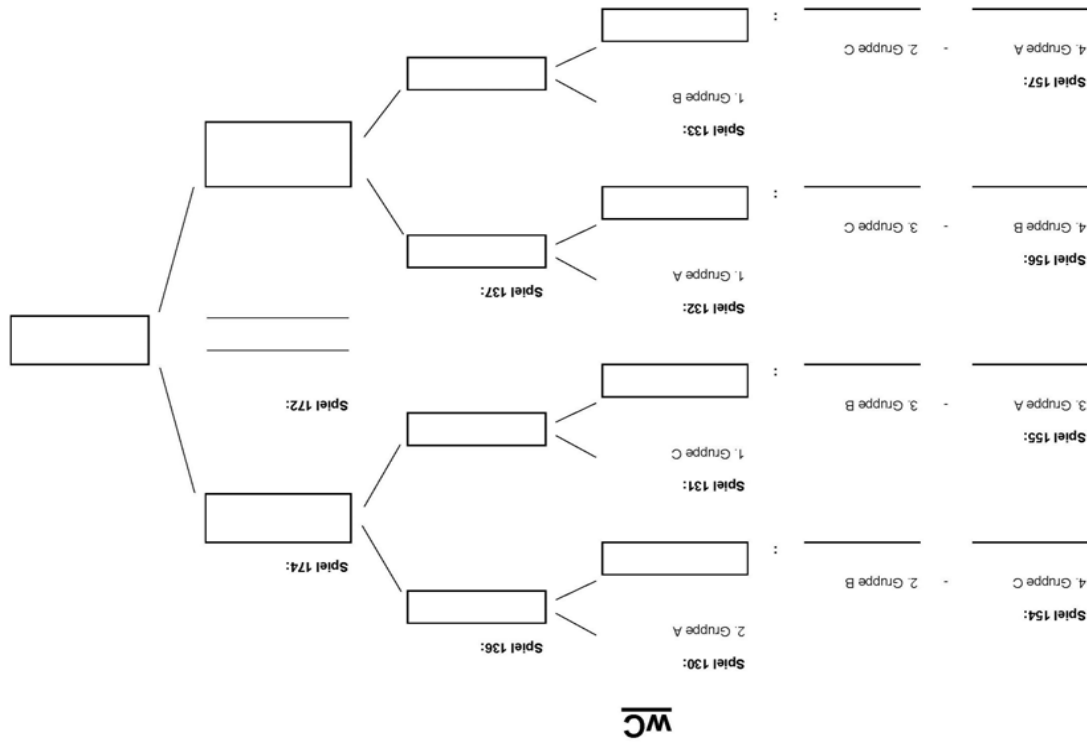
WC

Spiel 130:
2. Gruppe A

Spiel 136:

Spiel 174:

Spiel 131:
1. Gruppe C

Spiel 172:

Spiel 132:
1. Gruppe A

Spiel 137:

Spiel 133:
1. Gruppe B

Spiel 154:
4. Gruppe C - 2. Gruppe B
:

Spiel 155:
3. Gruppe A - 3. Gruppe B
:

Spiel 156:
4. Gruppe B - 3. Gruppe C
:

Spiel 157:
4. Gruppe A - 2. Gruppe C
: